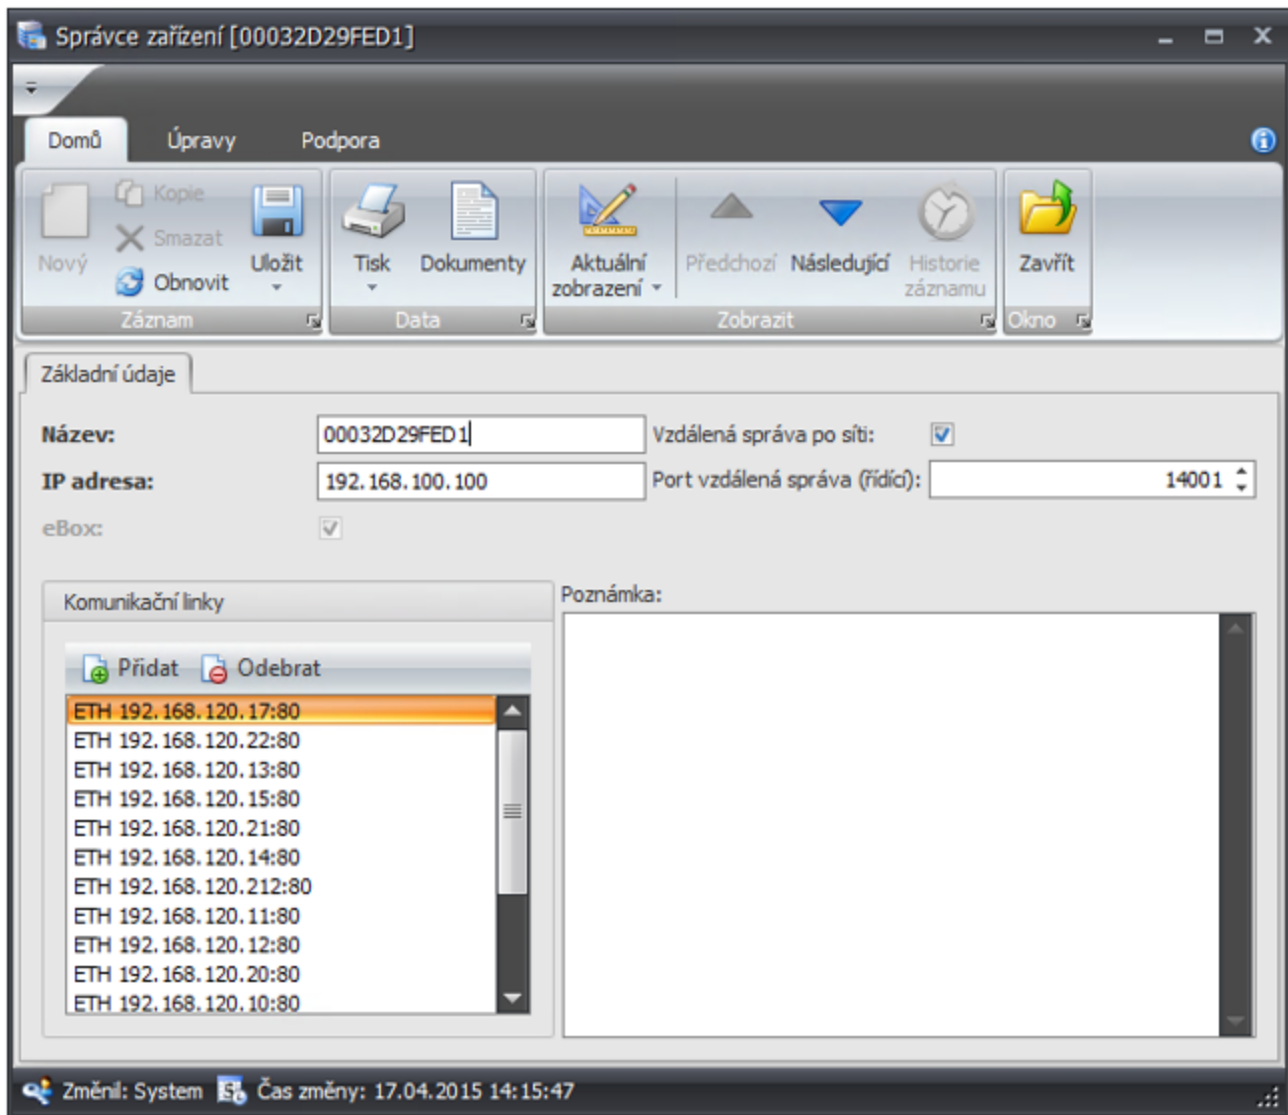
Správce zařízení [00032D29FED1]

Domů Úpravy Podpora

Nový Kopie Smazat Obnovit Uložit
Záznam

Tisk Dokumenty
Data

Aktuální zobrazení Předchozí Následující Historie záznamu
Zobrazit

Zavřít
Okno

Základní údaje

Název: 00032D29FED1
Vzdálená správa po síti:
IP adresa: 192.168.100.100
Port vzdálená správa (řídící): 14001
eBox:

Komunikační linky

Přidat Odebrat

ETH 192.168.120.17:80
ETH 192.168.120.22:80
ETH 192.168.120.13:80
ETH 192.168.120.15:80
ETH 192.168.120.21:80
ETH 192.168.120.14:80
ETH 192.168.120.212:80
ETH 192.168.120.11:80
ETH 192.168.120.12:80
ETH 192.168.120.20:80
ETH 192.168.120.10:80

Poznámka:

Změnil: System Čas změny: 17.04.2015 14:15:47